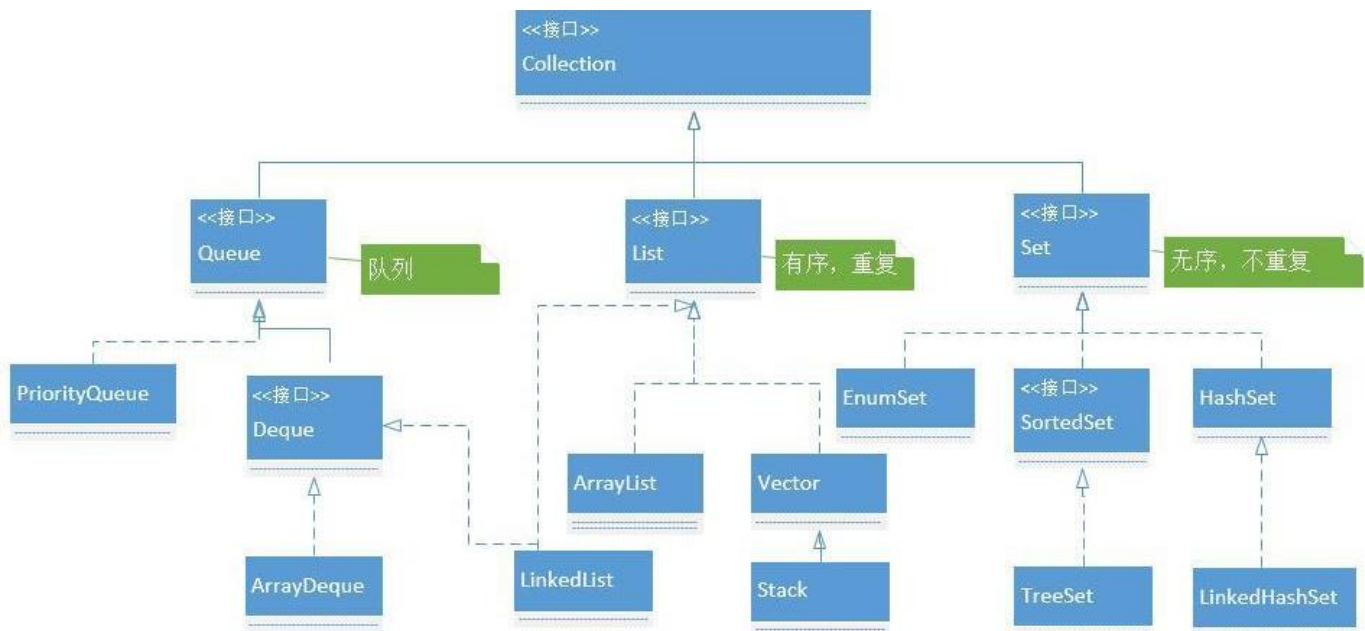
<<接口>>
Collection

<<接口>>
Queue

队列

<<接口>>
List

有序，重复

<<接口>>
Set

无序，不重复

PriorityQueue

<<接口>>
Deque

ArrayDeque

LinkedList

ArrayList

Vector

Stack

EnumSet

<<接口>>
SortedSet

TreeSet

HashSet

LinkedHashSet